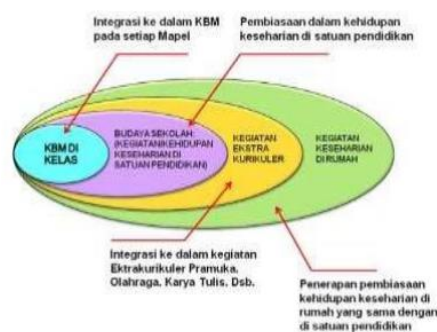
Integrasi ke dalam KBM pada setiap Mapel

Pembiasaan dalam kehidupan keseharian di satuan pendidikan

KBM DI KELAS

BUDAYA SEKOLAH: (KEGIATAN/KEHIDUPAN KESEHARIAN DI SATUAN PENDIDIKAN)

KEGIATAN EKSTRA KURIKULER

KEGIATAN KESEHARIAN DI RUMAH

Integrasi ke dalam kegiatan Ektrakurikuler Pramuka, Olahraga, Karya Tulis, Dsb.

Penerapan pembiasaan kehidupan keseharian di rumah yang sama dengan di satuan pendidikan